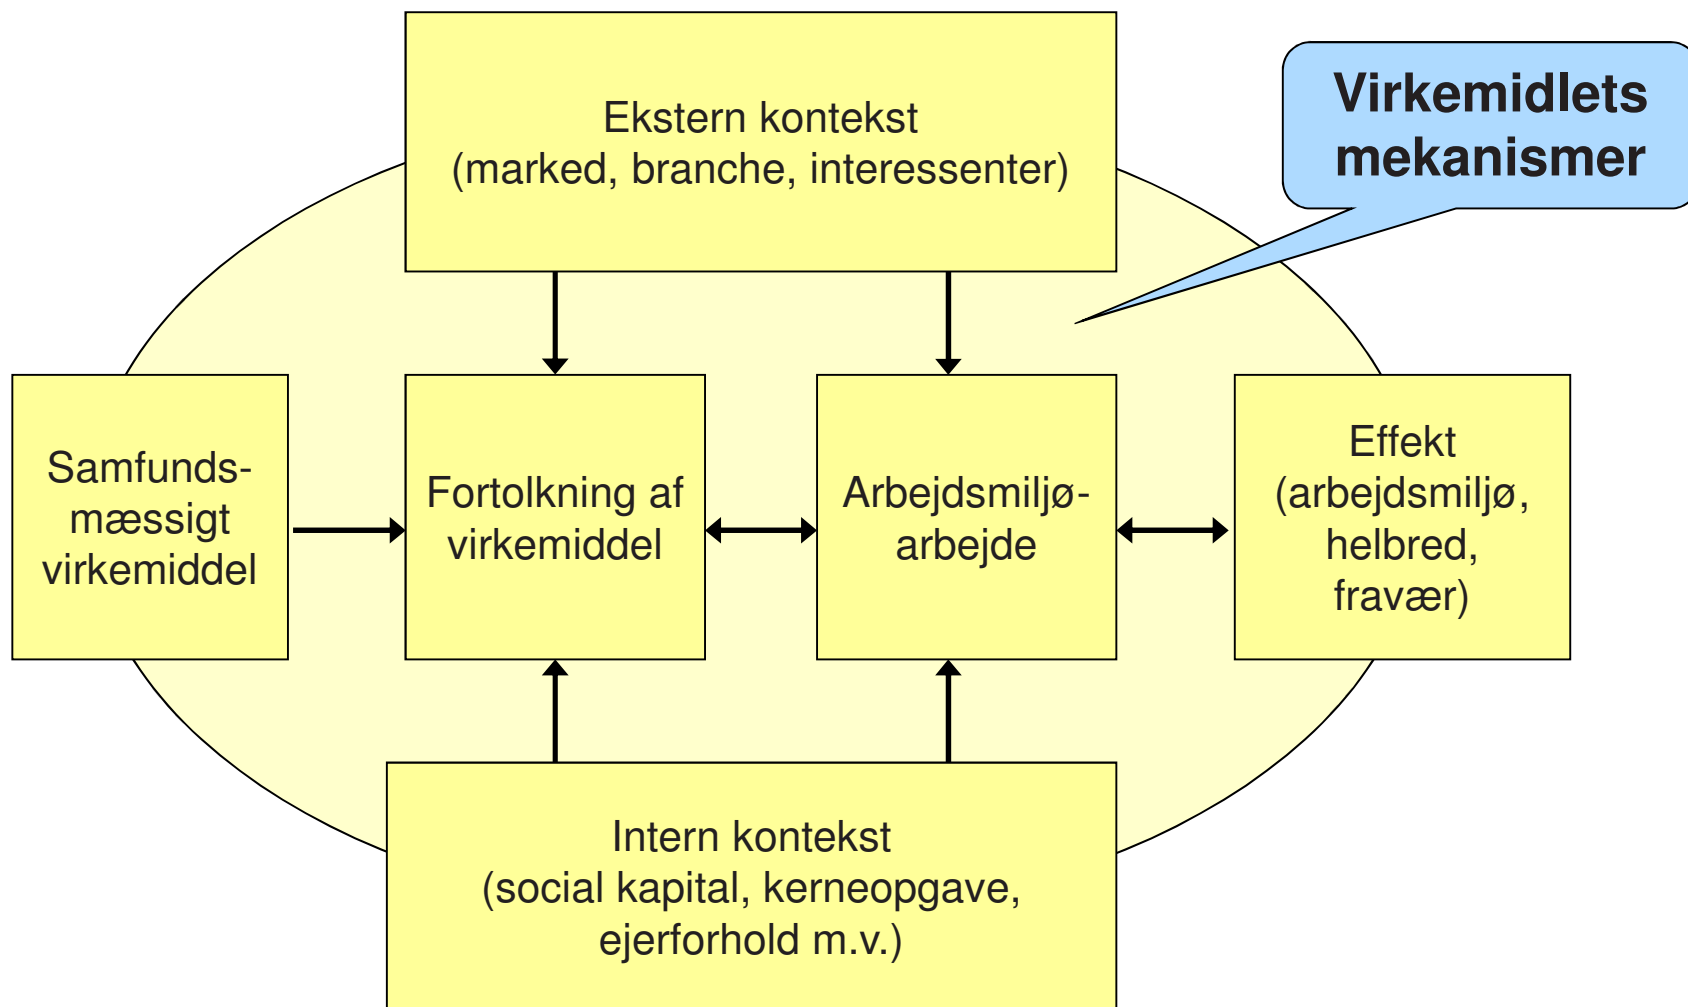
Ekstern kontekst
(marked, branche, interessenter)

Virkemidlets mekanismer

Samfunds-mæssigt virkemiddel

Fortolkning af virkemiddel

Arbejdsmiljø-arbejde

Effekt
(arbejdsmiljø, helbred, fravær)

Intern kontekst
(social kapital, kerneopgave, ejerforhold m.v.)